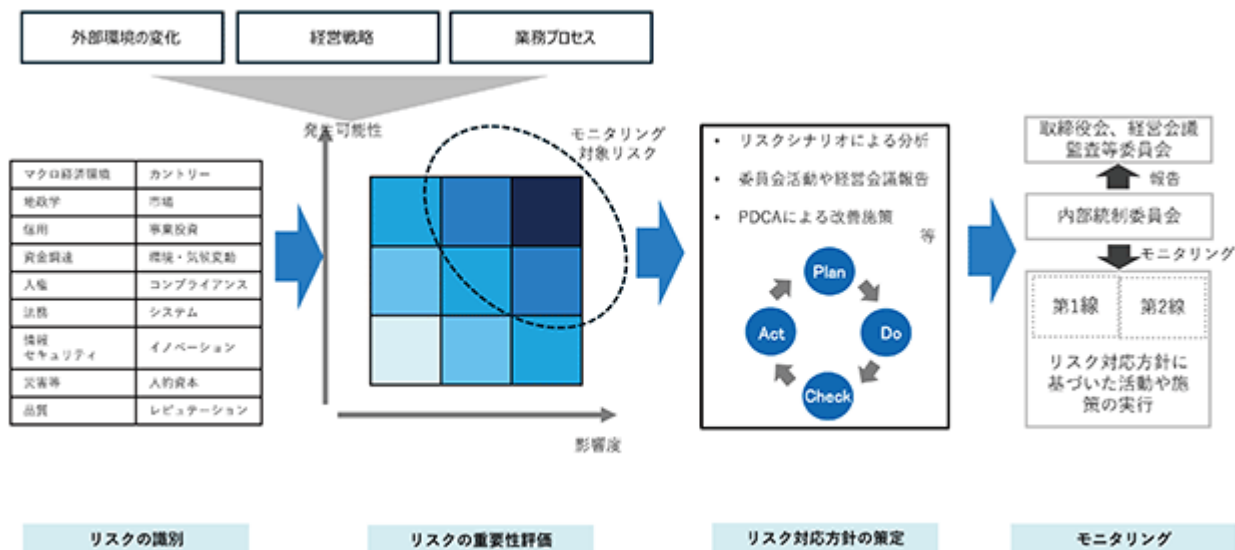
外部環境の変化

経営戦略

業務プロセス

| マクロ経済環境 | カントリー |
|---|---|
| 地政学 | 市場 |
| 信用 | 事業投資 |
| 資金調達 | 環境・気候変動 |
| 人権 | コンプライアンス |
| 法務 | システム |
| 情報セキュリティ | イノベーション |
| 災害等 | 人的資本 |
| 品質 | レピュテーション |

発生可能性

モニタリング対象リスク

影響度

• リスクシナリオによる分析

• 委員会活動や経営会議報告

• PDCAによる改善施策

等

Plan

Do

Check

Act

取締役会、経営会議監査等委員会

報告

内部統制委員会

モニタリング

第1線

第2線

リスク対応方針に基づいた活動や施策の実行

リスクの識別

リスクの重要性評価

リスク対応方針の策定

モニタリング